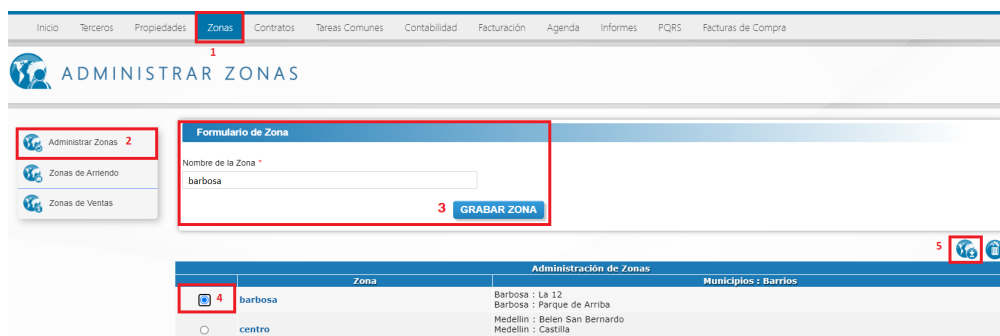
Inicio Terceros Propiedades Zonas Contratos Tareas Comunes Contabilidad Facturación Agenda Informes PQRS Facturas de Compra

1

ADMINISTRAR ZONAS

Administrar Zonas 2

Zonas de Arriendo

Zonas de Ventas

Formulario de Zona

Nombre de la Zona *

barbosa

3 GRABAR ZONA

5

Administración de Zonas

| | Zona | Municipios : Barrios |
|---|---|---|
| 4 | barbosa | Barbosa : La 12<br>Barbosa : Parque de Arriba |
| | centro | Medellin : Belen San Bernardo<br>Medellin : Castilla |